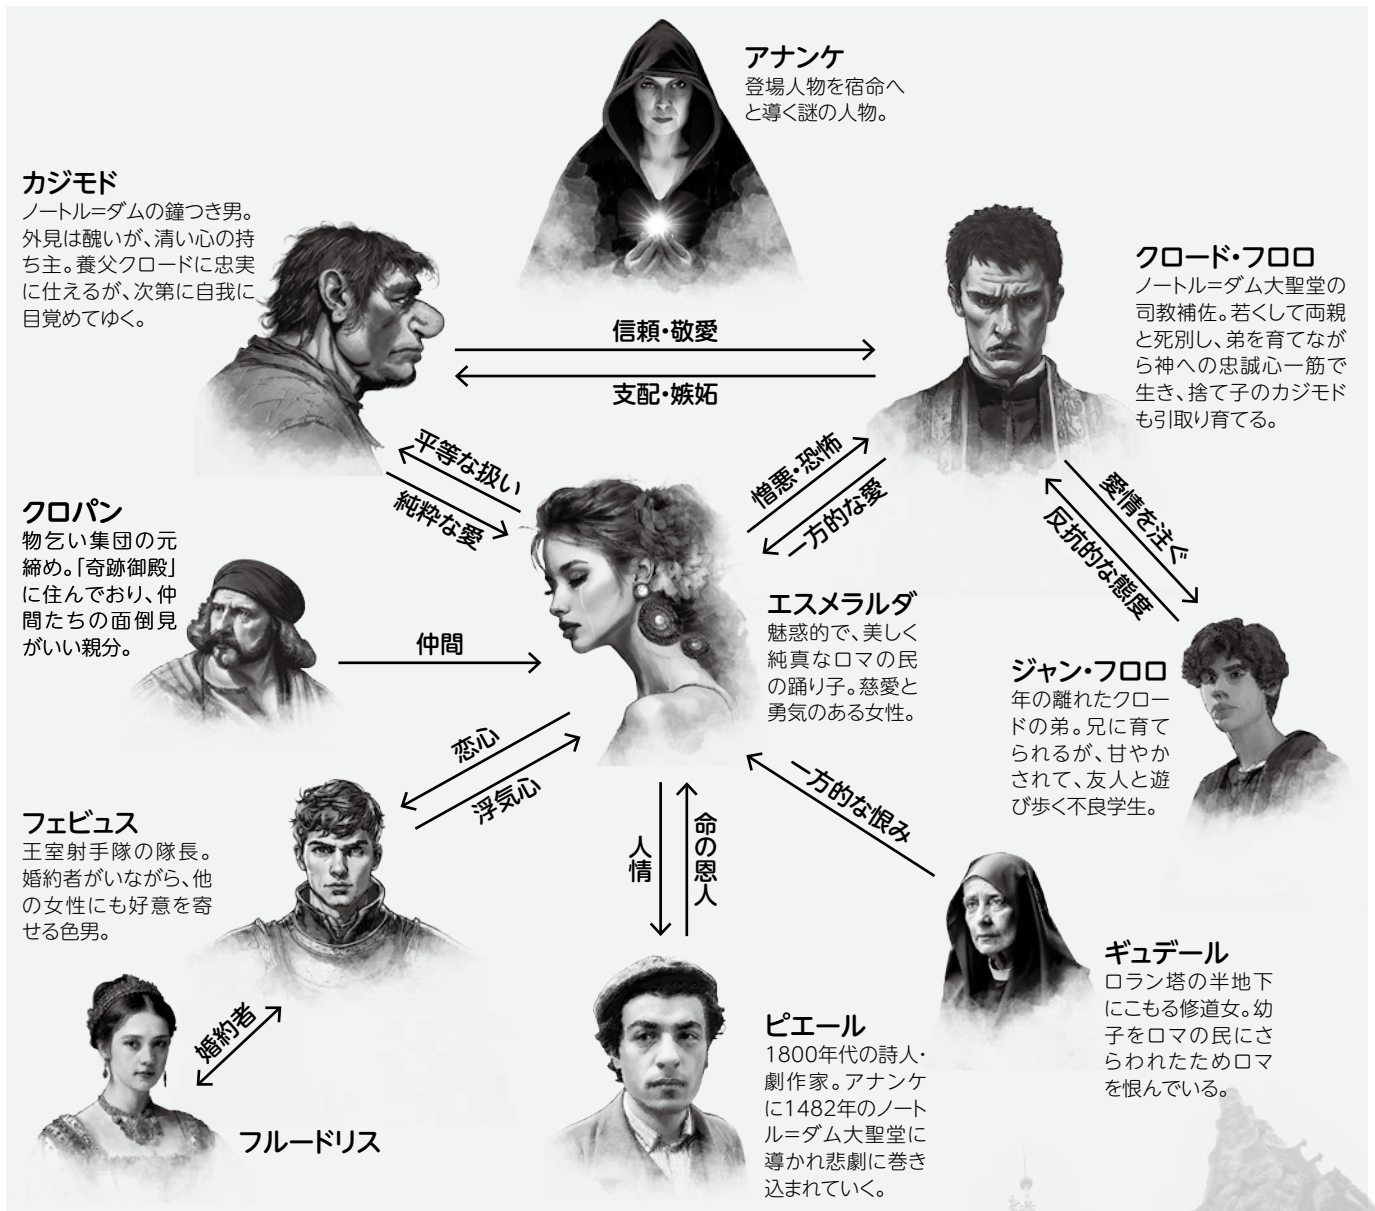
アナンケ
登場人物を宿命へと導く謎の人物。

カジモド
ノートル=ダムの鐘つき男。外見は醜いが、清い心の持ち主。養父クロードに忠実に仕えるが、次第に自我に目覚めてゆく。

クロード・フロロ
ノートル=ダム大聖堂の司教補佐。若くして両親と死別し、弟を育てながら神への忠誠心一筋で生き、捨て子のカジモドも引取り育てる。

信頼・敬愛

支配・嫉妬

平等な扱い

純粋な愛

憎悪・恐怖

一方的な愛

愛情を注ぐ

反抗的な態度

クロパン
物乞い集団の元締め。「奇跡御殿」に住んでおり、仲間たちの面倒見がいい親分。

仲間

エスメラルダ
魅惑的で、美しく純真なロマの民の踊り子。慈愛と勇気のある女性。

ジャン・フロロ
年の離れたクロードの弟。兄に育てられるが、甘やかされて、友人と遊び歩く不良学生。

恋心

浮気心

一方的な恨み

フェビュス
王室射手隊の隊長。婚約者がいながら、他の女性にも好意を寄せる色男。

人情

命の恩人

ギュデール
ロラン塔の半地下にこもる修道女。幼子をロマの民にさらわれたためロマを恨んでいる。

婚約者

ピエール
1800年代の詩人・劇作家。アナンケに1482年のノートル=ダム大聖堂に導かれ悲劇に巻き込まれていく。

フルードリス